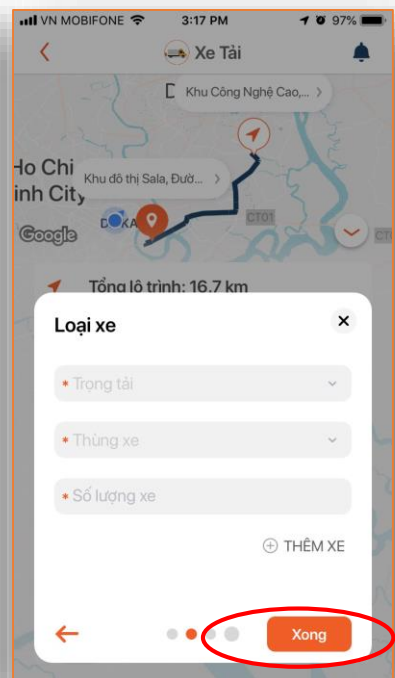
VN MOBIFONE 3:17 PM 97%

Xe Tải

D Khu Công Nghệ Cao,...

Ho Chi
inh City

Khu đô thị Sala, Đườ...

D KA

CT01

Google

CT

Tổng lộ trình: 16.7 km

Loại xe

* Trọng tải

* Thùng xe

* Số lượng xe

THÊM XE

Xong